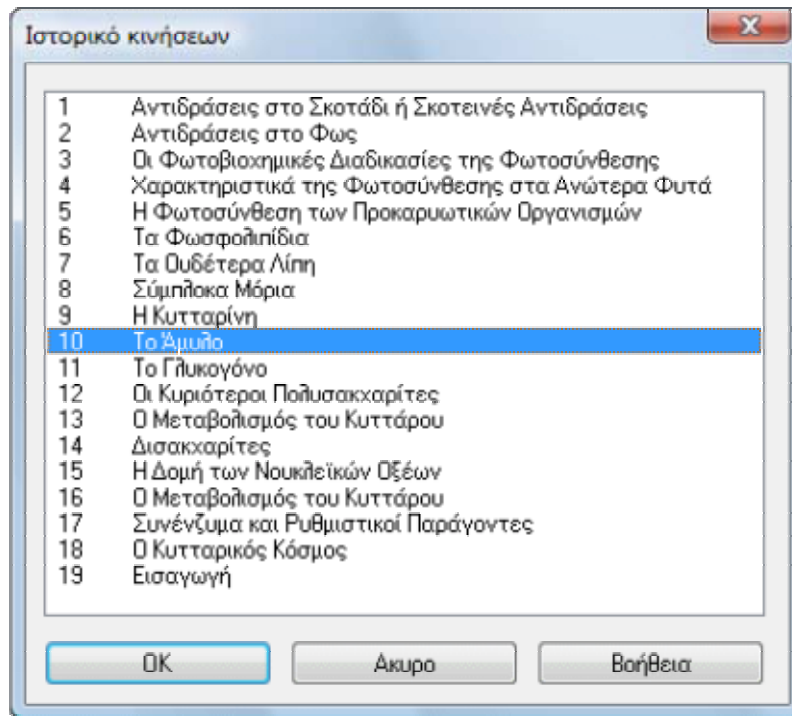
Ιστορικό κινήσεων

1 Αντιδράσεις στο Σκοτάδι ή Σκοτεινές Αντιδράσεις
2 Αντιδράσεις στο Φως
3 Οι Φωτοβιοχημικές Διαδικασίες της Φωτοσύνθεσης
4 Χαρακτηριστικά της Φωτοσύνθεσης στα Ανώτερα Φυτά
5 Η Φωτοσύνθεση των Προκαρυωτικών Οργανισμών
6 Τα Φωσφολιπίδια
7 Τα Ουδέτερα Λίπη
8 Σύμπλοκα Μόρια
9 Η Κυτταρίνη
10 Το Άμυλο
11 Το Γλυκογόνο
12 Οι Κυριότεροι Πολυσακχαρίτες
13 Ο Μεταβολισμός του Κυττάρου
14 Δισακχαρίτες
15 Η Δομή των Νουκλεϊκών Οξέων
16 Ο Μεταβολισμός του Κυττάρου
17 Συνένζυμα και Ρυθμιστικοί Παράγοντες
18 Ο Κυτταρικός Κόσμος
19 Εισαγωγή

OK
Ακυρο
Βοήθεια